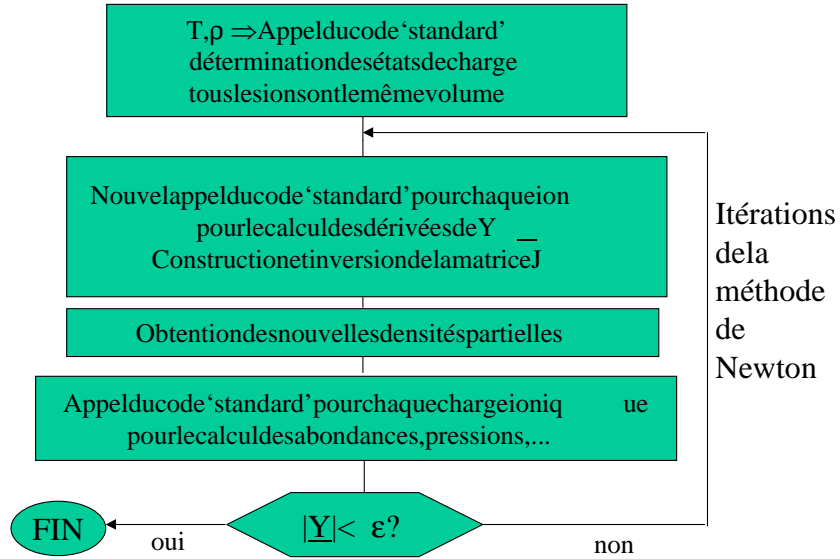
T,ρ ⇒Appelducode‘standard’ déterminationdesétatsdecharge touslesionsontlemêmevolume

Nouvelappelducode‘standard’pourchaqueion pourlecalculdesdérivéesdeY ConstructionetinversiondelamatriceJ

Obtentiondesnouvellesdensitéspartielles

Appelducode‘standard’pourchaquechargeioniq ue pourlecalculdesabondances,pressions,...

Itérations dela méthode de Newton

FIN

oui

|Y|< ε?

non